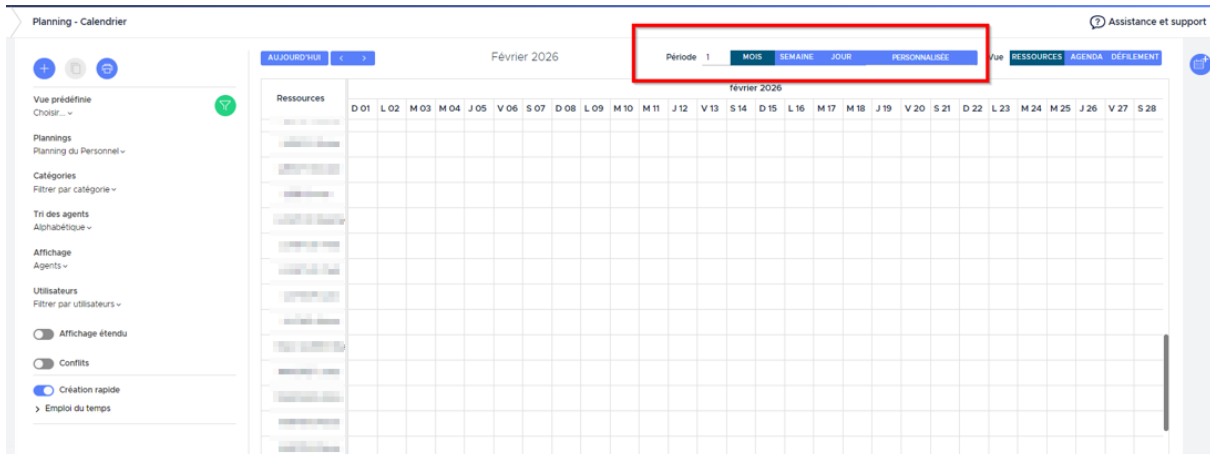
Planning - Calendrier

Assistance et support

Vue prédéfinie
Choisir...

Plannings
Planning du Personnel

Catégories
Filtrer par catégorie

Tri des agents
Alphabétique

Affichage
Agents

Utilisateurs
Filtrer par utilisateurs

Affichage étendu

Conflits

Création rapide

> Emploi du temps

AUJOURD'HUI < >

Février 2026

Période 1 MOIS SEMAINE JOUR PERSONNALISÉE

Vue RESSOURCES AGENDA DÉFILEMENT

février 2026

| Ressources | D 01 | L 02 | M 03 | M 04 | J 05 | V 06 | S 07 | D 08 | L 09 | M 10 | M 11 | J 12 | V 13 | S 14 | D 15 | L 16 | M 17 | M 18 | J 19 | V 20 | S 21 | D 22 | L 23 | M 24 | M 25 | J 26 | V 27 | S 28 |
|---|---|---|---|---|---|---|---|---|---|---|---|---|---|---|---|---|---|---|---|---|---|---|---|---|---|---|---|---|